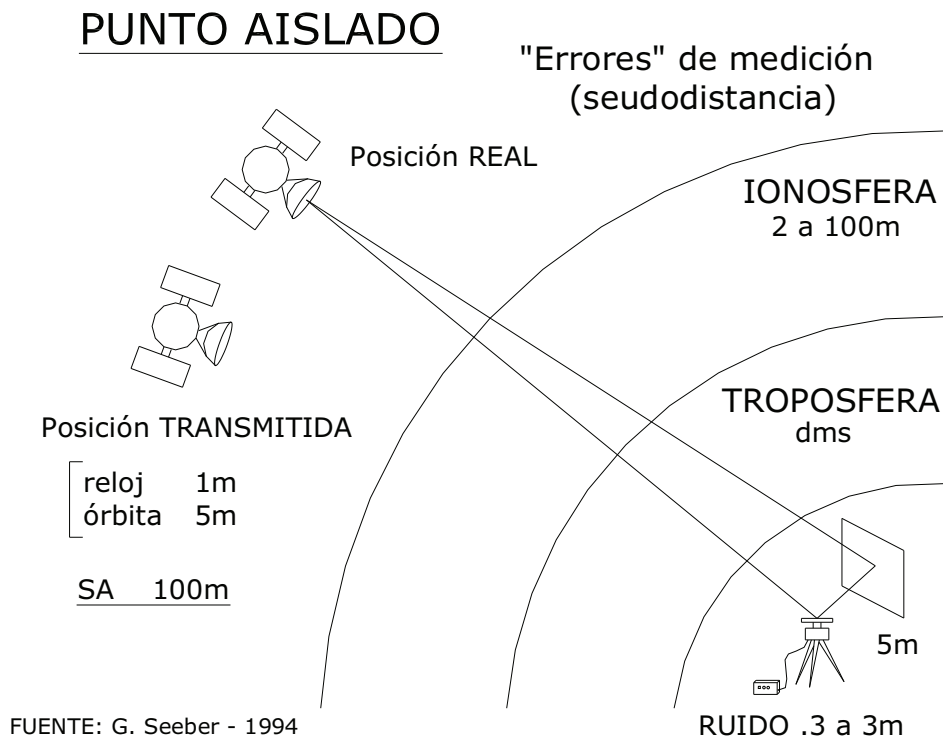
PUNTO AISLADO

"Errores" de medición (seudodistancia)

Posición REAL

IONOSFERA
2 a 100m

Posición TRANSMITIDA

TROPOSFERA
dms

reloj 1m
órbita 5m

SA 100m

5m

FUENTE: G. Seeber - 1994

RUIDO .3 a 3m